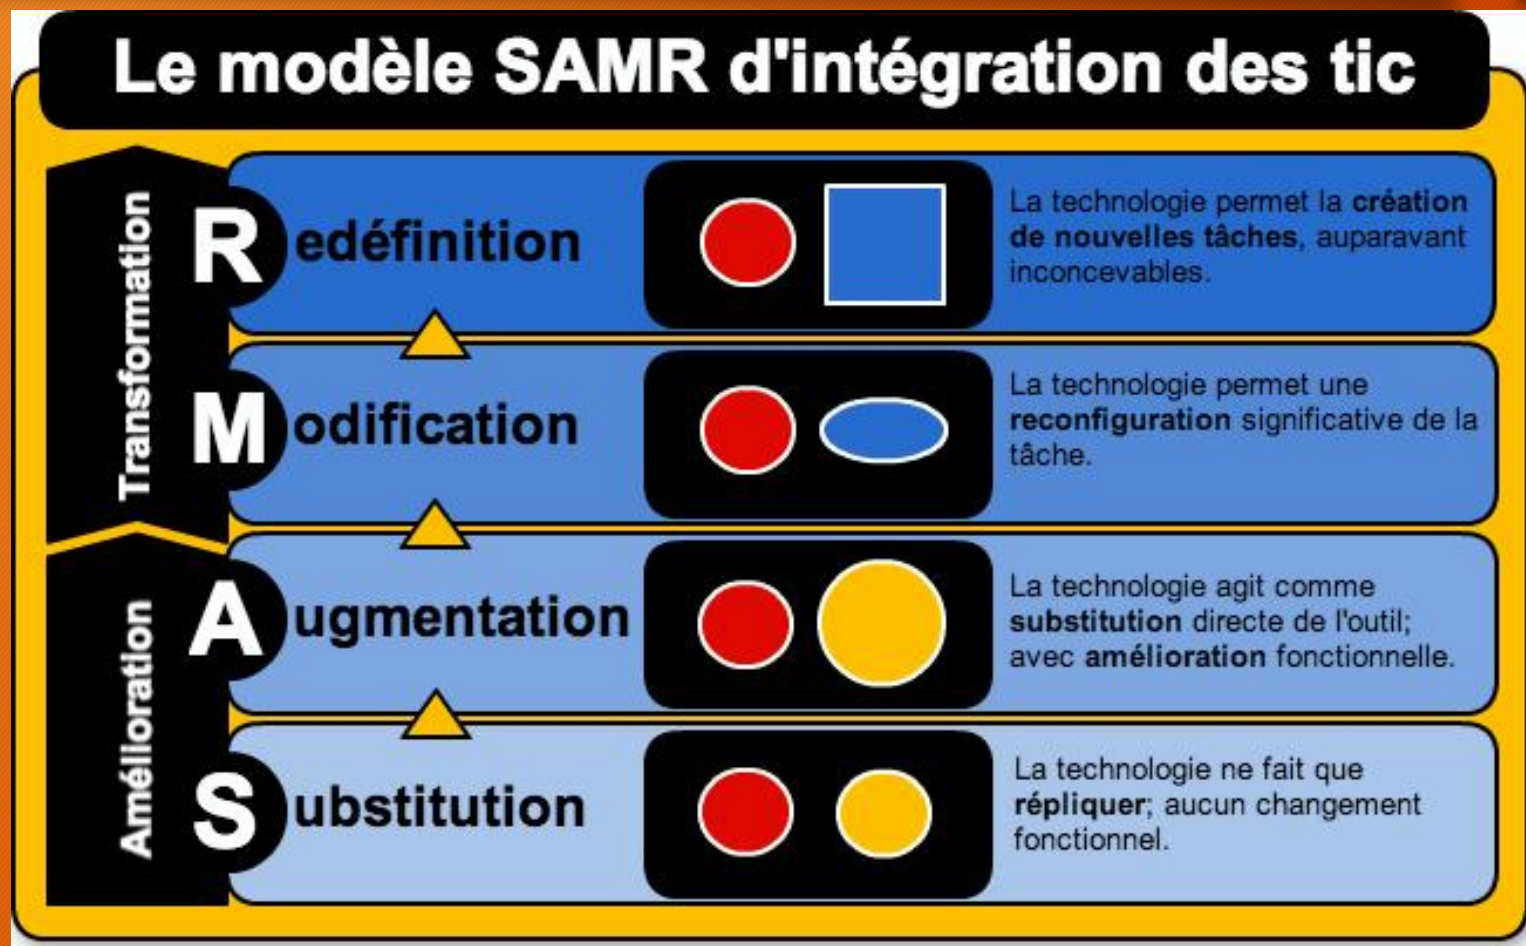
Le modèle SAMR d'intégration des tic

Transformation

Redéfinition

La technologie permet la **création de nouvelles tâches**, auparavant inconcevables.

Modification

La technologie permet une **reconfiguration** significative de la tâche.

Amélioration

Augmentation

La technologie agit comme **substitution** directe de l'outil; avec **amélioration** fonctionnelle.

Substitution

La technologie ne fait que **répliquer**; aucun changement fonctionnel.